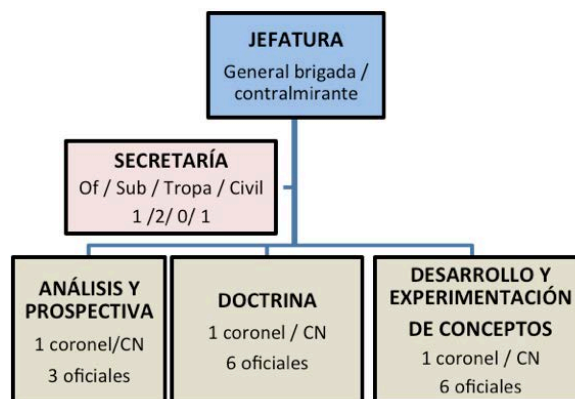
JEFATURA
General brigada / contralmirante

SECRETARÍA
Of / Sub / Tropa / Civil
1 /2/ 0/ 1

ANÁLISIS Y PROSPECTIVA
1 coronel/CN
3 oficiales

DOCTRINA
1 coronel / CN
6 oficiales

DESARROLLO Y EXPERIMENTACIÓN DE CONCEPTOS
1 coronel / CN
6 oficiales